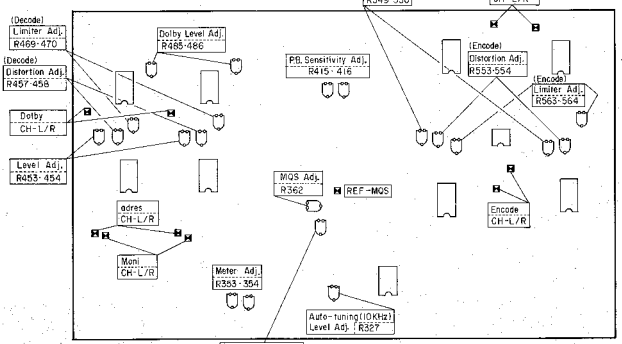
R549·550

CH-L/R

(Decode)
Limiter Adj.
R469·470

Dolby Level Adj.
R485·486

(Decode)
Distortion Adj.
R457·458

P.B. Sensitivity Adj.
R415·416

(Encode)
Distortion Adj.
R553·554

(Encode)
Limiter Adj.
R563·564

Dolby
CH-L/R

Level Adj.
R453·454

MQS Adj.
R362

REF-MQS

adres
CH-L/R

Encode
CH-L/R

Moni
CH-L/R

Meter Adj.
R353·354

Auto-tuning(10KHz)
Level Adj. R327